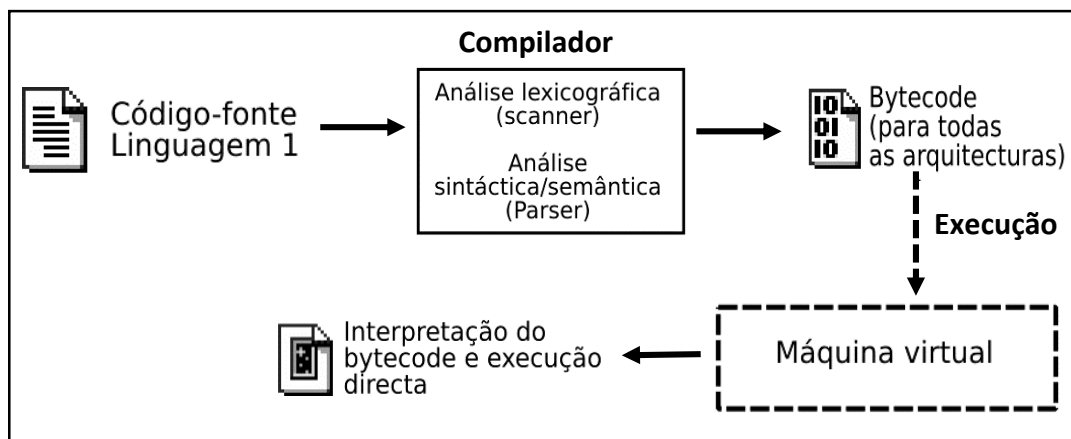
Compilador

Código-fonte
Linguagem 1

Análise lexicográfica
(scanner)

Análise
sintáctica/semântica
(Parser)

IO
OI
IO

Bytecode
(para todas
as arquitecturas)

Execução

Interpretação do
bytecode e execução
directa

Máquina virtual